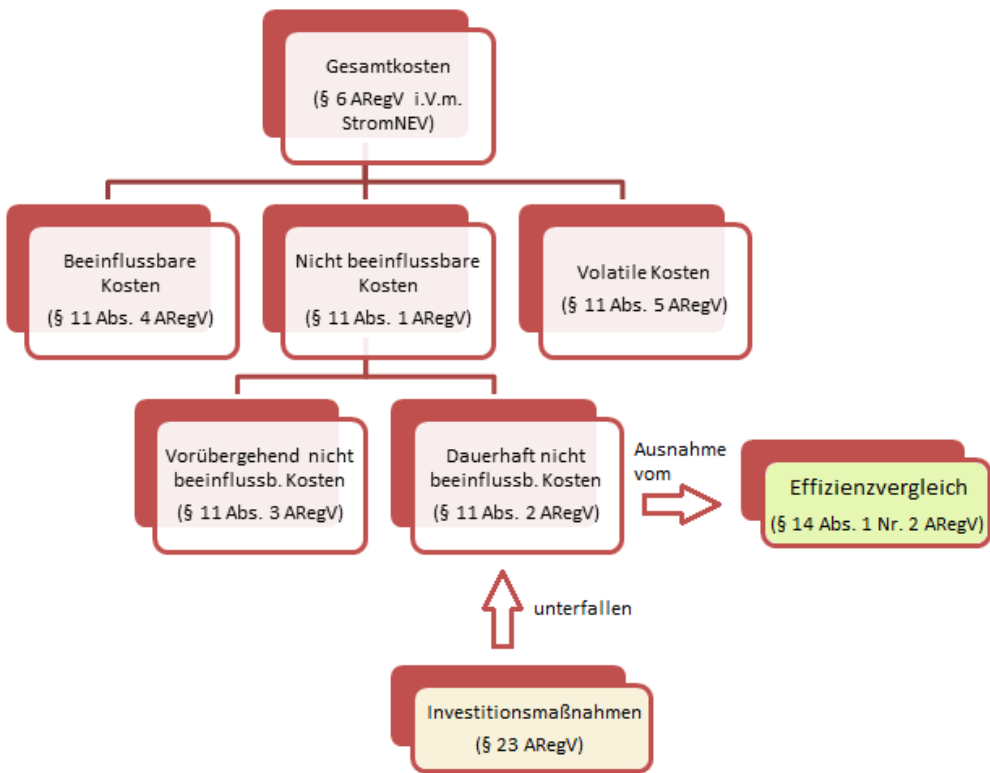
Gesamtkosten
(§ 6 ARegV i.V.m. StromNEV)

Beeinflussbare Kosten
(§ 11 Abs. 4 ARegV)

Nicht beeinflussbare Kosten
(§ 11 Abs. 1 ARegV)

Volatile Kosten
(§ 11 Abs. 5 ARegV)

Vorübergehend nicht beeinflussb. Kosten
(§ 11 Abs. 3 ARegV)

Dauerhaft nicht beeinflussb. Kosten
(§ 11 Abs. 2 ARegV)

Ausnahme vom

Effizienzvergleich
(§ 14 Abs. 1 Nr. 2 ARegV)

unterfallen

Investitionsmaßnahmen
(§ 23 ARegV)